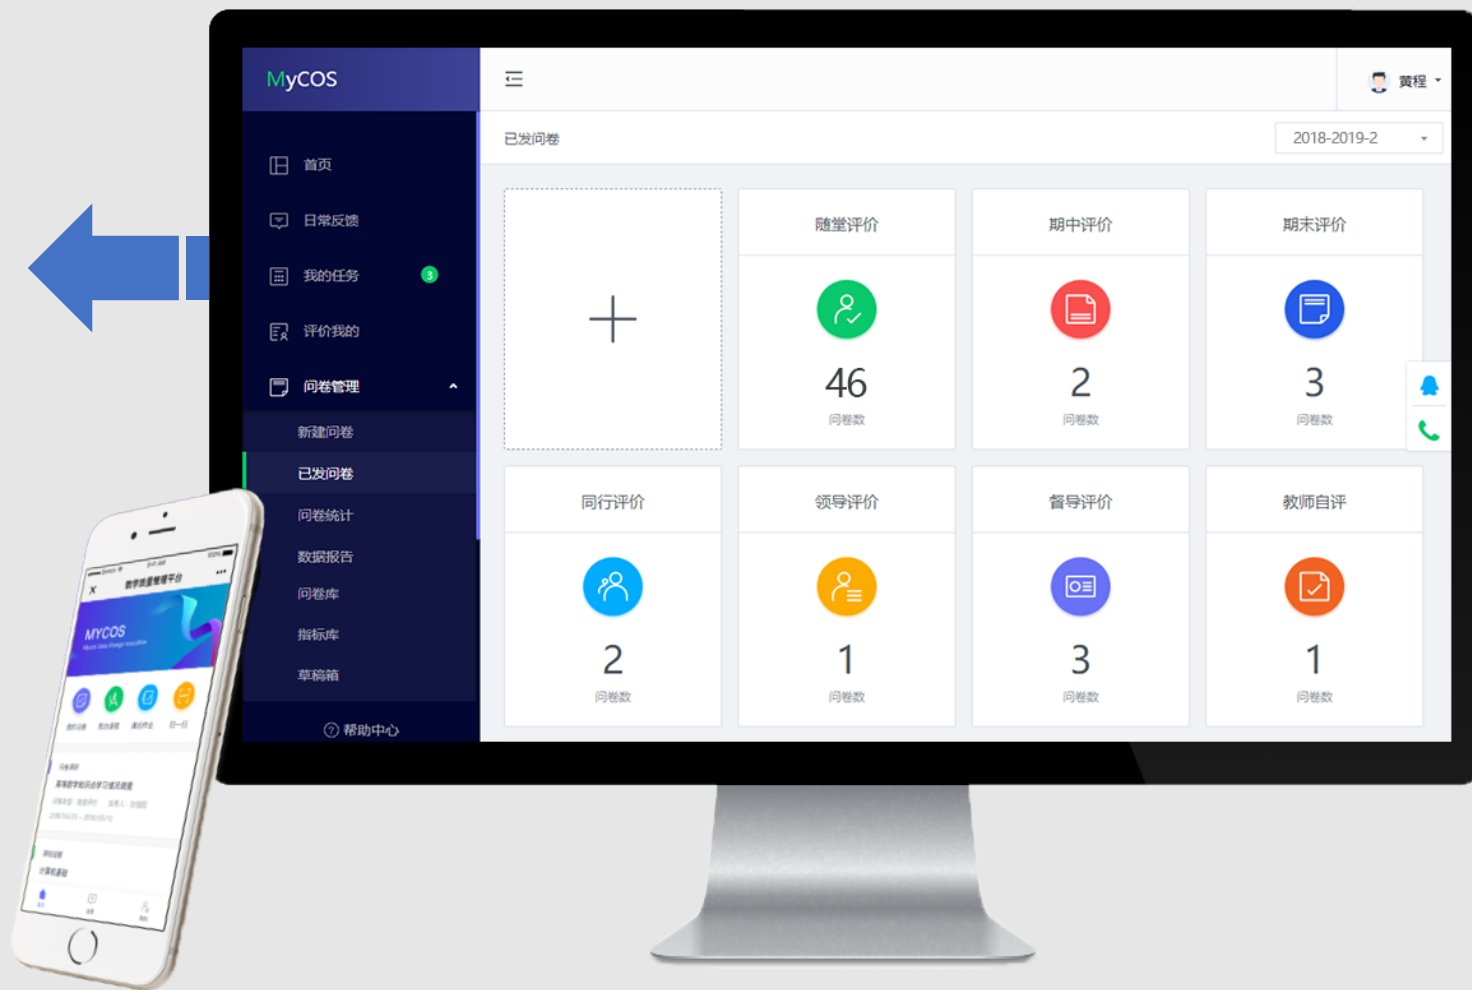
MyCOS

黄程

首页
日常反馈
我的任务 3
评价我的
问卷管理
新建问卷
已发问卷
问卷统计
数据报告
问卷库
指标库
草稿箱
帮助中心

已发问卷
2018-2019-2

+

随堂评价
46
问卷数

期中评价
2
问卷数

期末评价
3
问卷数

同行评价
2
问卷数

领导评价
1
问卷数

督导评价
3
问卷数

教师自评
1
问卷数

教学质量管理平台
MYCOS
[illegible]